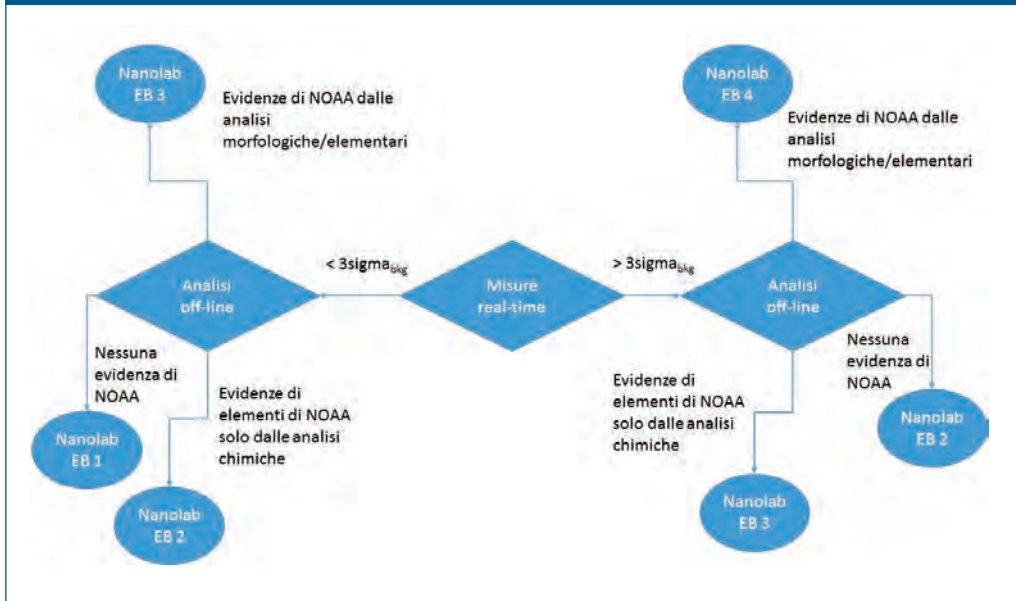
Nanolab EB 3

Evidenze di NOAA dalle analisi morfologiche/elementari

Nanolab EB 4

Evidenze di NOAA dalle analisi morfologiche/elementari

Analisi off-line

< 3sigma$_{bkg}$

Misure real-time

> 3sigma$_{bkg}$

Analisi off-line

Nessuna evidenza di NOAA

Evidenze di elementi di NOAA solo dalle analisi chimiche

Nessuna evidenza di NOAA

Evidenze di elementi di NOAA solo dalle analisi chimiche

Nanolab EB 1

Nanolab EB 2

Nanolab EB 2

Nanolab EB 3